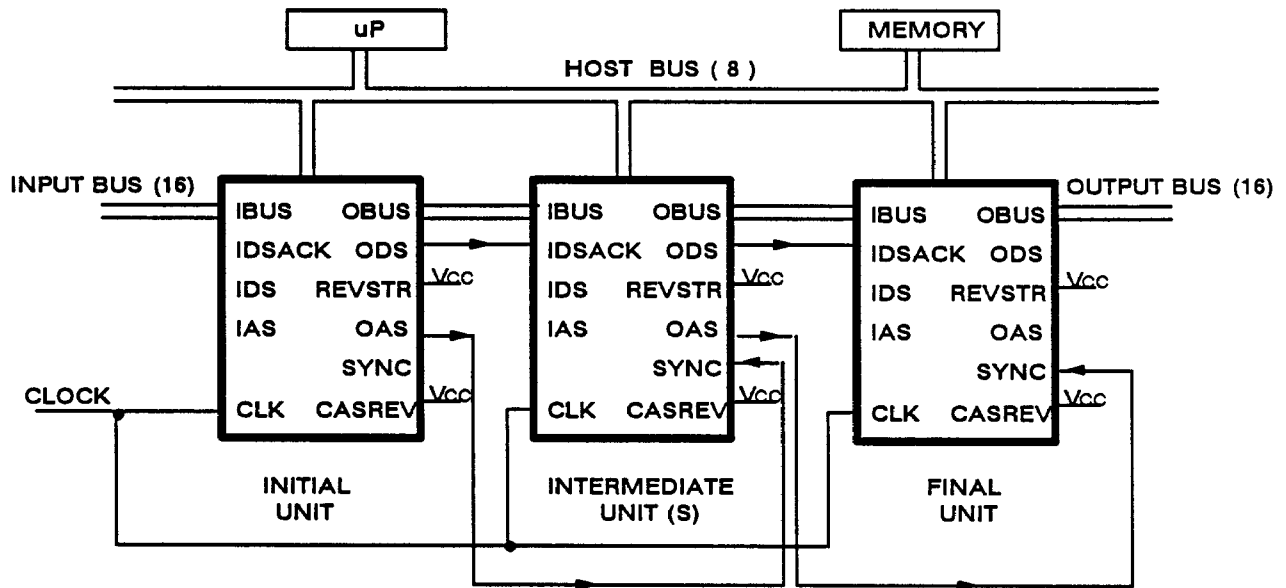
uP
MEMORY
HOST BUS ( 8 )
INPUT BUS (16)
OUTPUT BUS (16)

IBUS OBUS
IDSACK ODS
IDS REVSTR
IAS OAS
SYNC
CLK CASREV
Vcc
Vcc
CLOCK
INITIAL UNIT

IBUS OBUS
IDSACK ODS
IDS REVSTR
IAS OAS
SYNC
CLK CASREV
Vcc
Vcc
INTERMEDIATE UNIT (S)

IBUS OBUS
IDSACK ODS
IDS REVSTR
IAS OAS
SYNC
CLK CASREV
Vcc
Vcc
FINAL UNIT